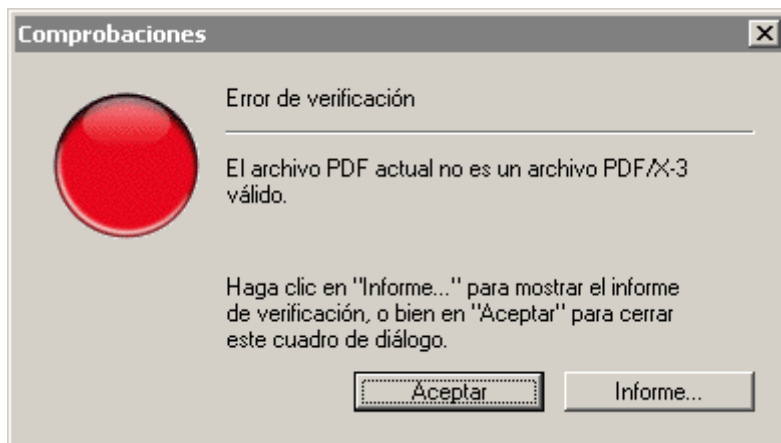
Comprobaciones

Error de verificación

El archivo PDF actual no es un archivo PDF/X-3 válido.

Haga clic en "Informe..." para mostrar el informe de verificación, o bien en "Aceptar" para cerrar este cuadro de diálogo.

Aceptar

Informe...